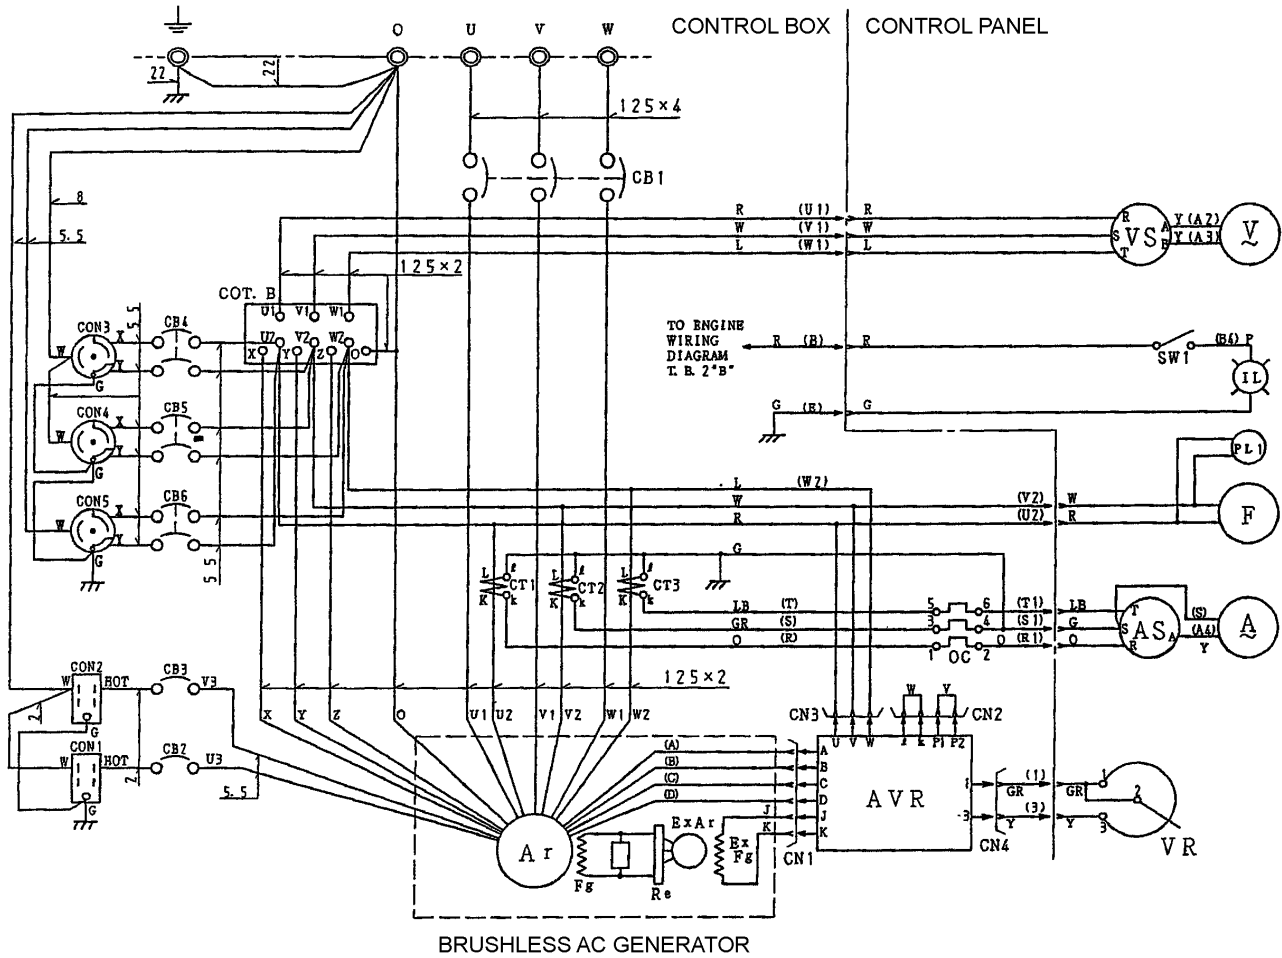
O U V W CONTROL BOX CONTROL PANEL

22 22

125×4

CB1

8

5.5

R (U1) R
W (V1) W
L (W1) L

VS Y (A2) Y (A3) R S T A B V

125×2

COT. B

U1 V1 W1
U2 V2 W2
X Y Z O

CON3 X W Y G CB4

5.5

TO ENGINE WIRING DIAGRAM T. B. 2"B"

R (B) R SW1 (B4) P IL

G (E) G

CON4 X W Y G CB5

PL1

L (W2)
W (V2) W
R (U2) R F

CON5 X W Y G CB6

G

5.5

CT1 CT2 CT3 L K ℓ k

LB (T) 5 6 (T1) LB
GR (S) 3 4 (S1) G
O (R) 1 OC 2 (R1) O

AS T S R A (S) (A4) Y A

CON2 W HOT CB3 V3

2

125×2

X Y Z O U1 U2 V1 V2 W1 W2

CN3 U V W W V CN2 ℓ k P1 P2

CON1 W HOT G CB2 U3

2

5.5

(A) A
(B) B
(C) C
(D) D
J J
K K

AVR

1 GR (1) GR 1
3 Y (3) Y 3 2

CN1 CN4

Ar Fg Re ExAr Ex Fg

VR

BRUSHLESS AC GENERATOR